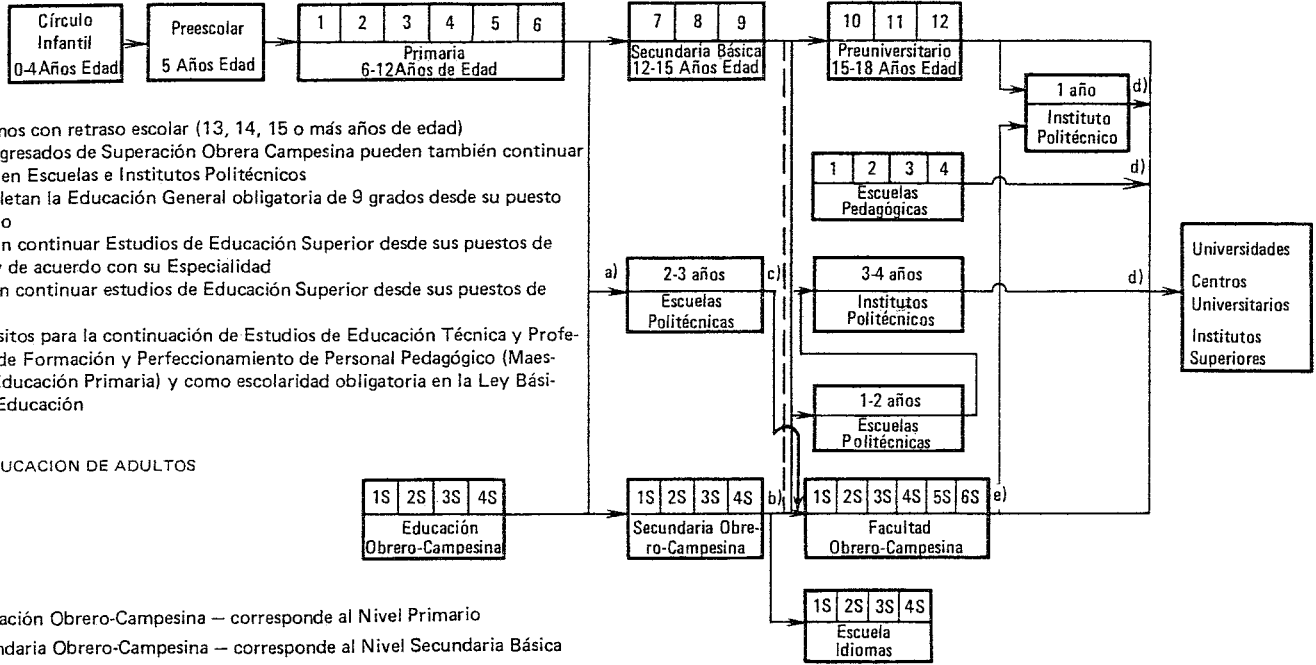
Círculo Infantil 0-4 Años Edad

Preescolar 5 Años Edad

| 1 | 2 | 3 | 4 | 5 | 6 |
|---|---|---|---|---|---|

Primaria 6-12 Años de Edad

| 7 | 8 | 9 |
|---|---|---|

Secundaria Básica 12-15 Años Edad

| 10 | 11 | 12 |
|---|---|---|

Preuniversitario 15-18 Años Edad

1 año Instituto Politécnico d)

| 1 | 2 | 3 | 4 |
|---|---|---|---|

Escuelas Pedagógicas d)

Universidades
Centros Universitarios
Institutos Superiores

a) 2-3 años Escuelas Politécnicas c)

3-4 años Institutos Politécnicos d)

1-2 años Escuelas Politécnicas

nos con retraso escolar (13, 14, 15 o más años de edad)
gresados de Superación Obrera Campesina pueden también continuar en Escuelas e Institutos Politécnicos
letan la Educación General obligatoria de 9 grados desde su puesto o
n continuar Estudios de Educación Superior desde sus puestos de y de acuerdo con su Especialidad
n continuar estudios de Educación Superior desde sus puestos de

sitos para la continuación de Estudios de Educación Técnica y Profe- de Formación y Perfeccionamiento de Personal Pedagógico (Maes- ducación Primaria) y como escolaridad obligatoria en la Ley Bási- Educación

UCACION DE ADULTOS

| 1S | 2S | 3S | 4S |
|---|---|---|---|

Educación Obrero-Campesina

| 1S | 2S | 3S | 4S |
|---|---|---|---|

Secundaria Obrero-Campesina b)

| 1S | 2S | 3S | 4S | 5S | 6S |
|---|---|---|---|---|---|

Facultad Obrero-Campesina e)

| 1S | 2S | 3S | 4S |
|---|---|---|---|

Escuela Idiomas

ación Obrero-Campesina — corresponde al Nivel Primario
ndaria Obrero-Campesina — corresponde al Nivel Secundaria Básica